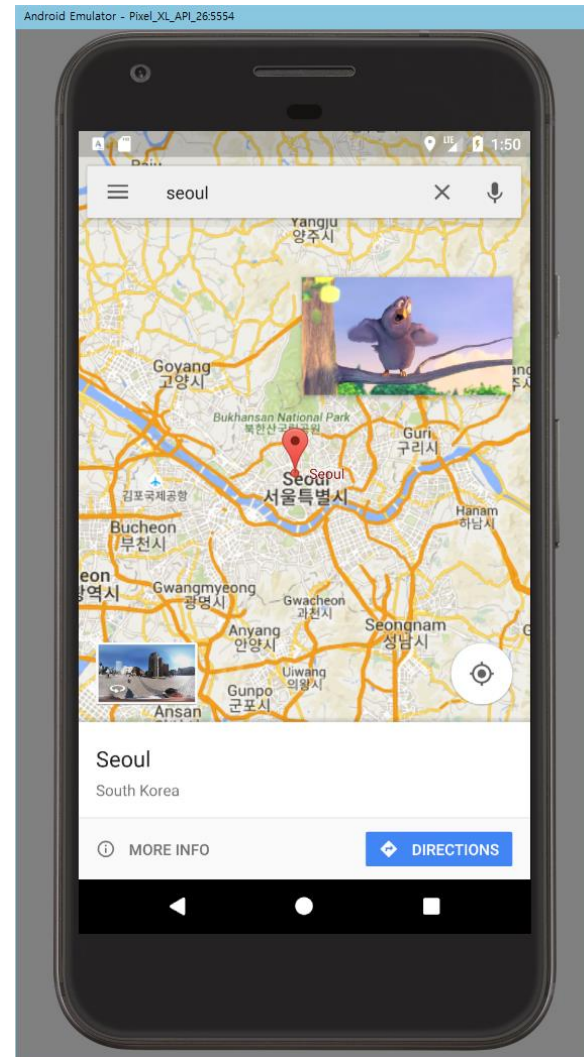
Android Emulator - Pixel_XL_API_26:5554

1:50

seoul

Yangju
양주시

Goyang
고양시

Bukhansan National Park
북한산국립공원

Guri
구리시

Seoul
Seoul
서울특별시

김포국제공항

Bucheon
부천시

Hanam
하남시

Gwangmyeong
광명시

Gwacheon
과천시

Seongnam
성남시

Anyang
안양시

Uiwang
의왕시

Gunpo
군포시

Ansan

Seoul

South Korea

MORE INFO

DIRECTIONS